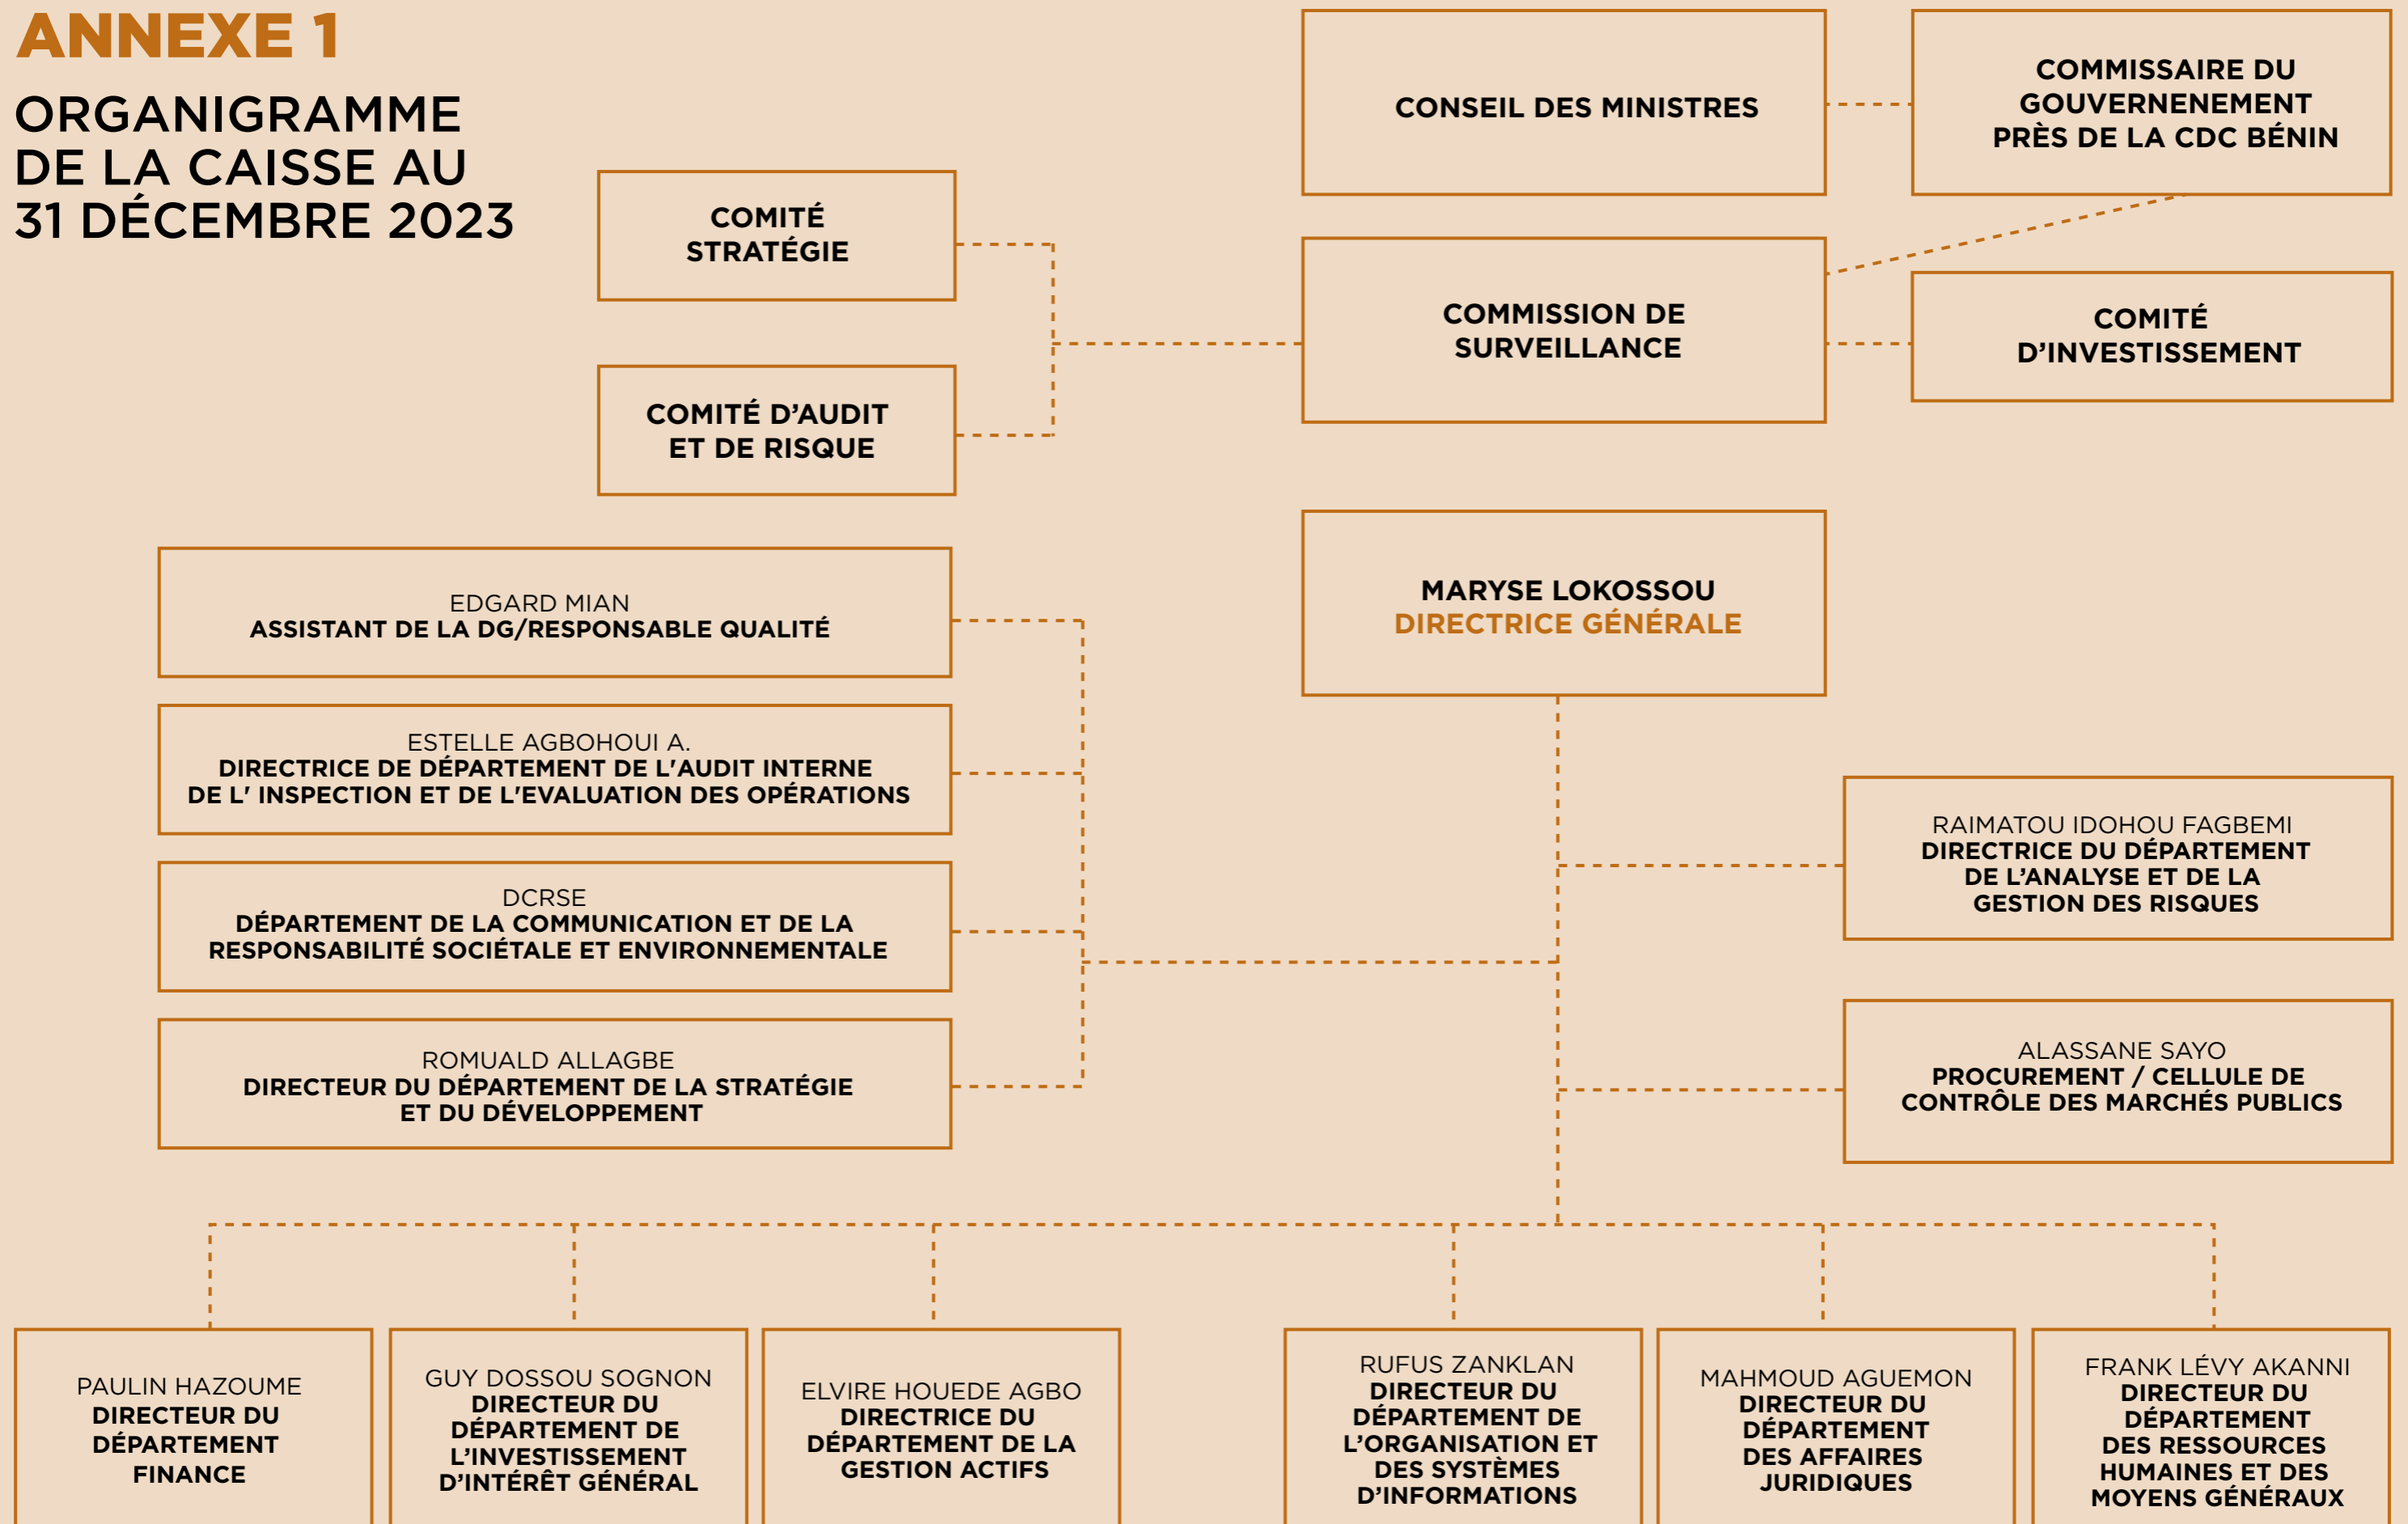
ANNEXE 1

ORGANIGRAMME DE LA CAISSE AU 31 DÉCEMBRE 2023

CONSEIL DES MINISTRES

COMMISSAIRE DU GOUVERNEMENT PRÈS DE LA CDC BÉNIN

COMITÉ STRATÉGIE

COMMISSION DE SURVEILLANCE

COMITÉ D'INVESTISSEMENT

COMITÉ D'AUDIT ET DE RISQUE

EDGARD MIAN
ASSISTANT DE LA DG/RESPONSABLE QUALITÉ

MARYSE LOKOSSOU
DIRECTRICE GÉNÉRALE

ESTELLE AGBOHOUI A.
DIRECTRICE DE DÉPARTEMENT DE L'AUDIT INTERNE DE L' INSPECTION ET DE L'EVALUATION DES OPÉRATIONS

RAIMATOU IDOHOU FAGBEMI
DIRECTRICE DU DÉPARTEMENT DE L'ANALYSE ET DE LA GESTION DES RISQUES

DCRSE
DÉPARTEMENT DE LA COMMUNICATION ET DE LA RESPONSABILITÉ SOCIÉTALE ET ENVIRONNEMENTALE

ROMUALD ALLAGBE
DIRECTEUR DU DÉPARTEMENT DE LA STRATÉGIE ET DU DÉVELOPPEMENT

ALASSANE SAYO
PROCUREMENT / CELLULE DE CONTRÔLE DES MARCHÉS PUBLICS

PAULIN HAZOUME
DIRECTEUR DU DÉPARTEMENT FINANCE

GUY DOSSOU SOGNON
DIRECTEUR DU DÉPARTEMENT DE L'INVESTISSEMENT D'INTÉRÊT GÉNÉRAL

ELVIRE HOUEDE AGBO
DIRECTRICE DU DÉPARTEMENT DE LA GESTION ACTIFS

RUFUS ZANKLAN
DIRECTEUR DU DÉPARTEMENT DE L'ORGANISATION ET DES SYSTÈMES D'INFORMATIONS

MAHMOUD AGUEMON
DIRECTEUR DU DÉPARTEMENT DES AFFAIRES JURIDIQUES

FRANK LÉVY AKANNI
DIRECTEUR DU DÉPARTEMENT DES RESSOURCES HUMAINES ET DES MOYENS GÉNÉRAUX